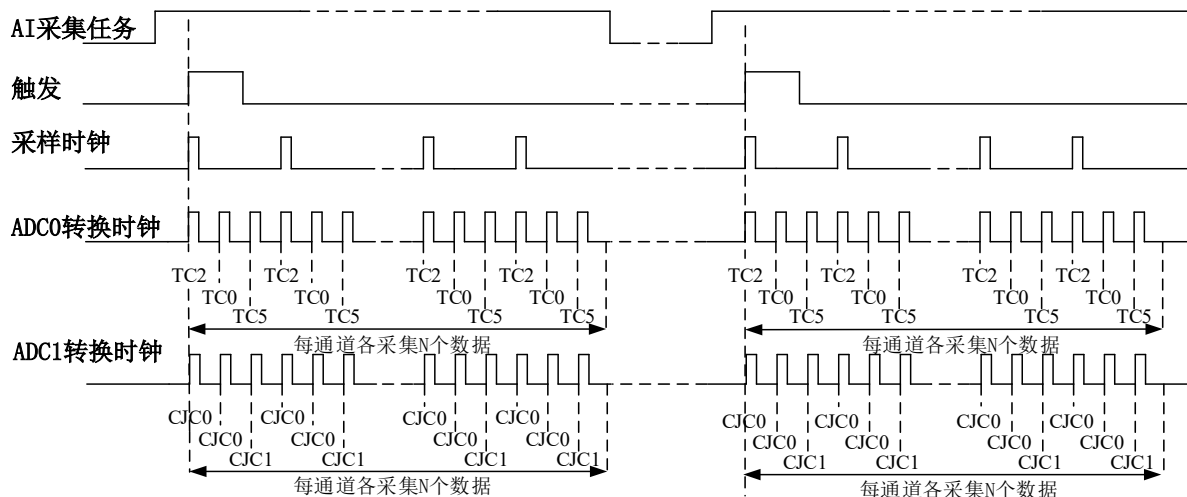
AI采集任务

触发

采样时钟

ADC0转换时钟

TC2 TC2 TC2 TC2 TC2 TC2 TC2 TC2
TC0 TC0 TC0 TC0 TC0 TC0 TC0 TC0
TC5 TC5 TC5 TC5 TC5 TC5 TC5 TC5

每通道各采集N个数据 每通道各采集N个数据

ADC1转换时钟

CJC0 CJC0 CJC0 CJC0 CJC0 CJC0 CJC0 CJC0
CJC0 CJC0 CJC0 CJC0 CJC0 CJC0 CJC0 CJC0
CJC1 CJC1 CJC1 CJC1 CJC1 CJC1 CJC1 CJC1

每通道各采集N个数据 每通道各采集N个数据